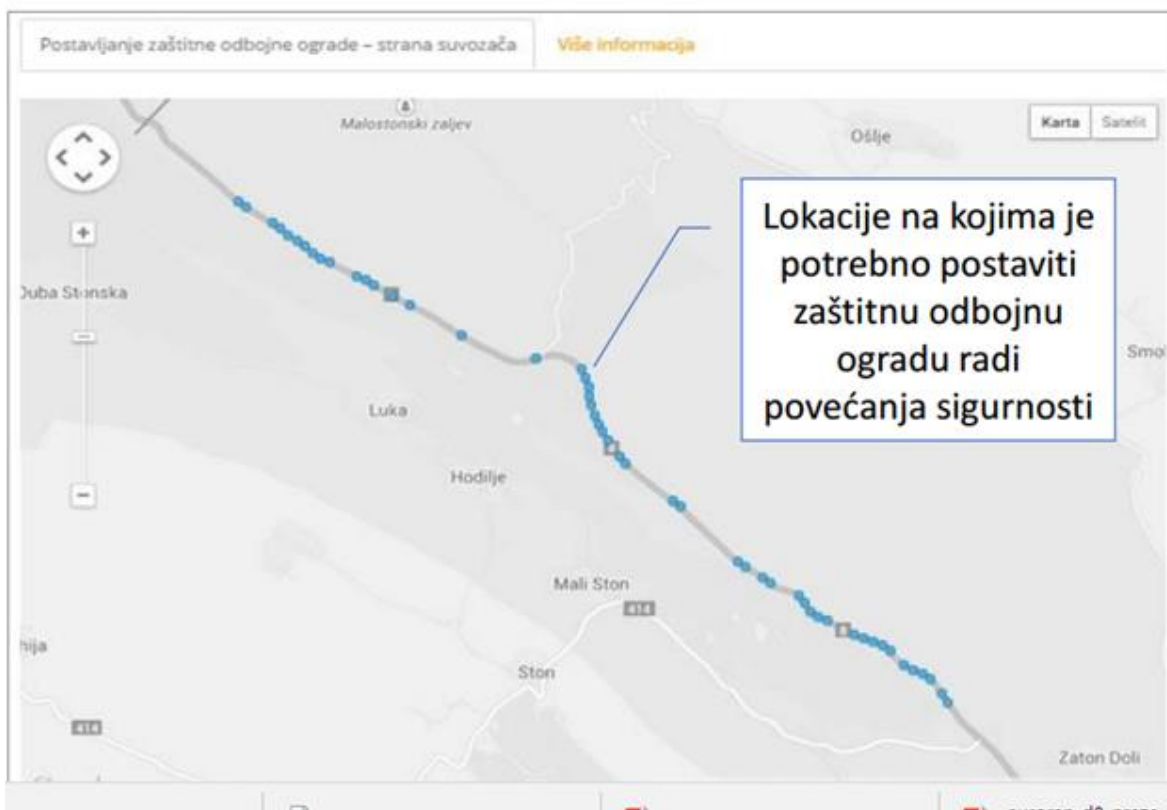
Postavljanje zaštitne odbojne ograde – strana suvozača

Više informacija

Malostonski zaljev

Karta

Satelit

Ošlje

Lokacije na kojima je potrebno postaviti zaštitnu odbojnu ogradu radi povećanja sigurnosti

+

Duba Stonska

Smol

Luka

Hodilje

−

Mali Ston

414

hija

Ston

414

Zaton Doli

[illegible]